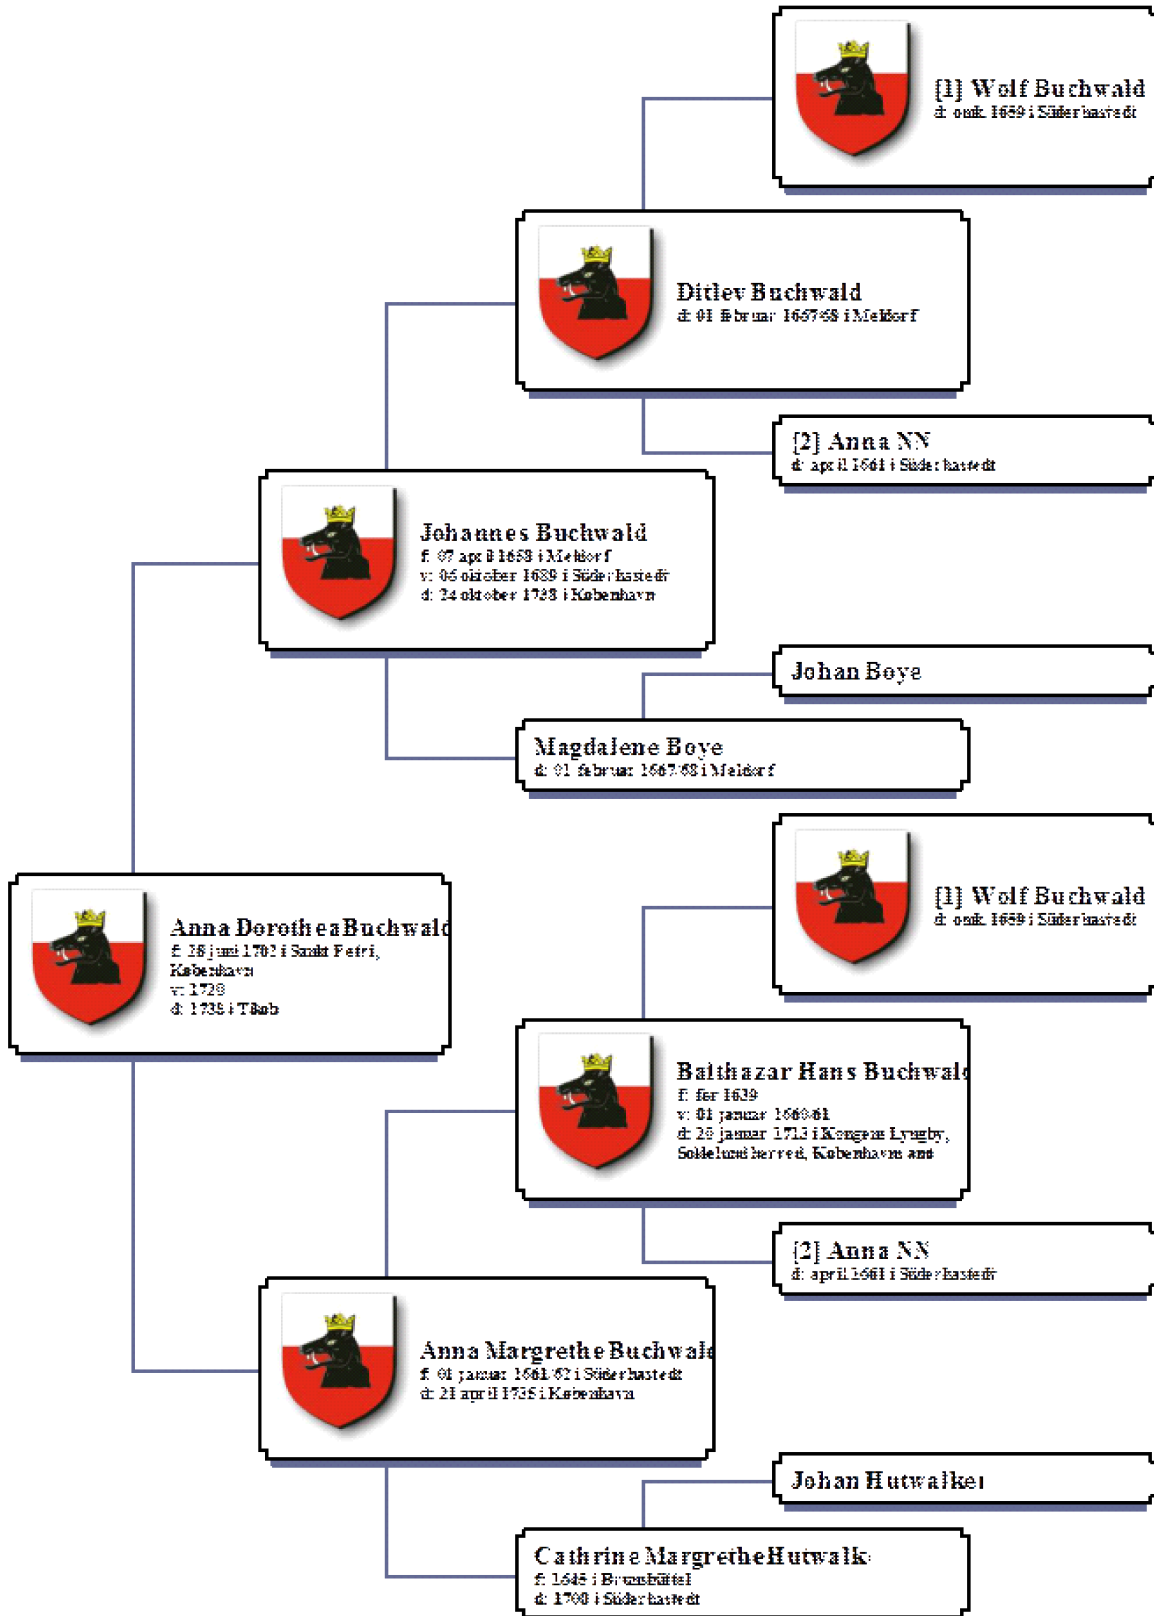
[1] Wolf Buchwald
d: omk. 1659 i Süderhastedt

Ditlev Buchwald
d: 01 februar 1667/68 i Meldorf

[2] Anna NN
d: april 1661 i Süderhastedt

Johannes Buchwald
f: 07 april 1658 i Meldorf
v: 06 oktober 1689 i Süderhastedt
d: 24 oktober 1738 i København

Johan Boye

Magdalene Boye
d: 01 februar 1667/68 i Meldorf

[1] Wolf Buchwald
d: omk. 1659 i Süderhastedt

Anna Dorothea Buchwald
f: 28 juni 1702 i Sankt Petri, København
v: 1728
d: 1738 i Tårnby

Balthazar Hans Buchwald
f: før 1639
v: 01 januar 1660/61
d: 20 januar 1713 i Kongens Lyngby, Sokkelund herred, Københavns amt

[2] Anna NN
d: april 1661 i Süderhastedt

Anna Margrethe Buchwald
f: 01 januar 1661/62 i Süderhastedt
d: 21 april 1735 i København

Johan Hutwalker

Cathrine Margrethe Hutwalk
f: 1645 i Brunsbüttel
d: 1700 i Süderhastedt